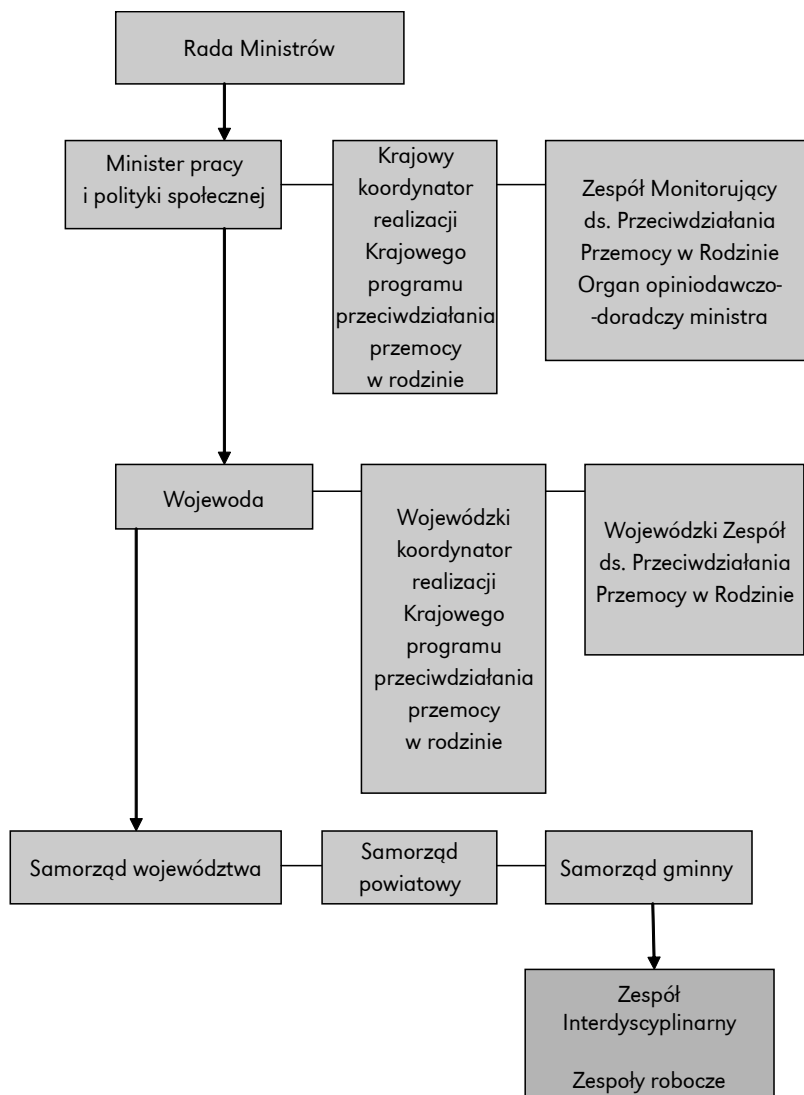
Rada Ministrów

Minister pracy i polityki społecznej

Krajowy koordynator realizacji Krajowego programu przeciwdziałania przemocy w rodzinie

Zespół Monitorujący ds. Przeciwdziałania Przemocy w Rodzinie Organ opiniodawczo-doradczy ministra

Wojewoda

Wojewódzki koordynator realizacji Krajowego programu przeciwdziałania przemocy w rodzinie

Wojewódzki Zespół ds. Przeciwdziałania Przemocy w Rodzinie

Samorząd województwa

Samorząd powiatowy

Samorząd gminny

Zespół Interdyscyplinarny

Zespoły robocze